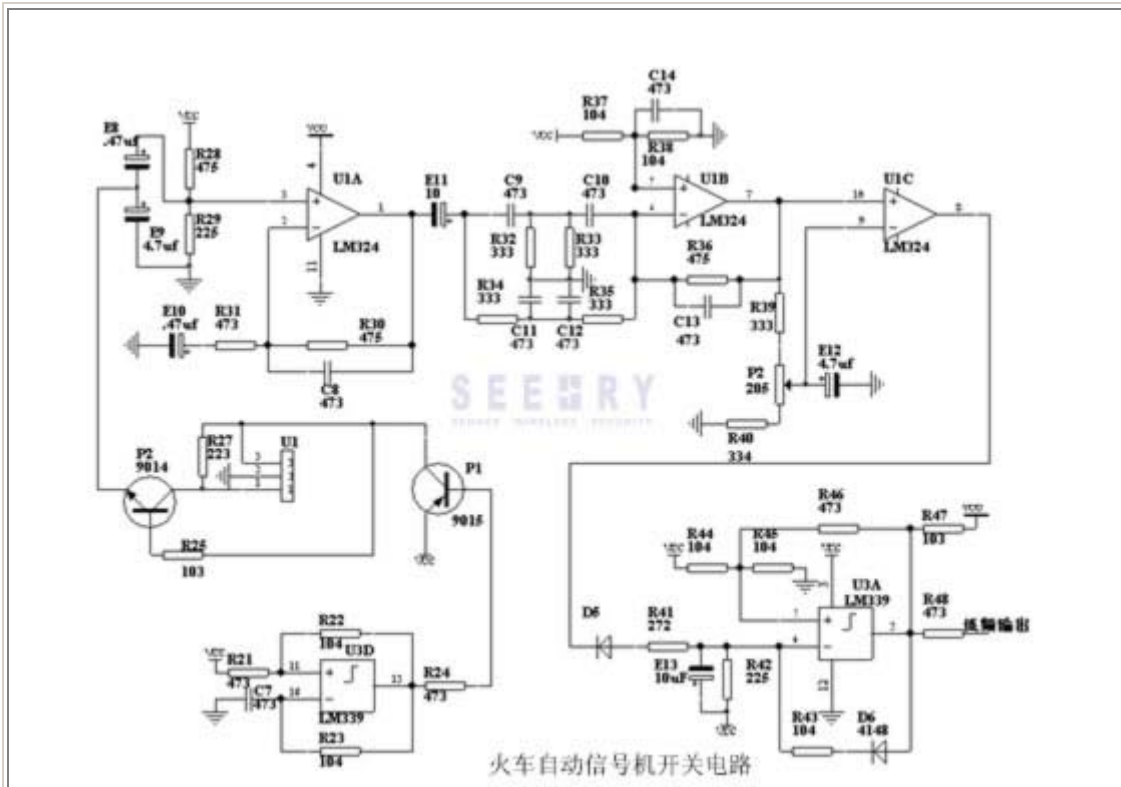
E8
.47uf
VCC
R28
475
R29
225
E9
4.7uf
VCC
4
3
2
11
U1A
LM324
1
E11
10
C9
473
C10
473
R32
333
R33
333
R34
333
R35
333
C11
473
C12
473
C14
473
R37
104
VCC
R38
104
7
4
U1B
LM324
7
R36
475
C13
473
R39
333
10
9
U1C
LM324
8
P2
205
E12
4.7uf
R40
334
E10
.47uf
R31
473
R30
475
C8
473
SEEKRY
R27
223
U1
3
P2
9014
P1
9015
VCC
R25
103
R22
104
VCC
R21
473
C7
473
11
10
U3D
LM339
13
R23
104
R24
473
R46
473
R47
103
VCC
R44
104
VCC
R45
104
VCC
U3A
LM339
R48
473
D5
R41
272
E13
10uF
R42
225
VCC
4
5
2
12
R43
104
D6
4148
1
低频输出
火车自动信号机开关电路